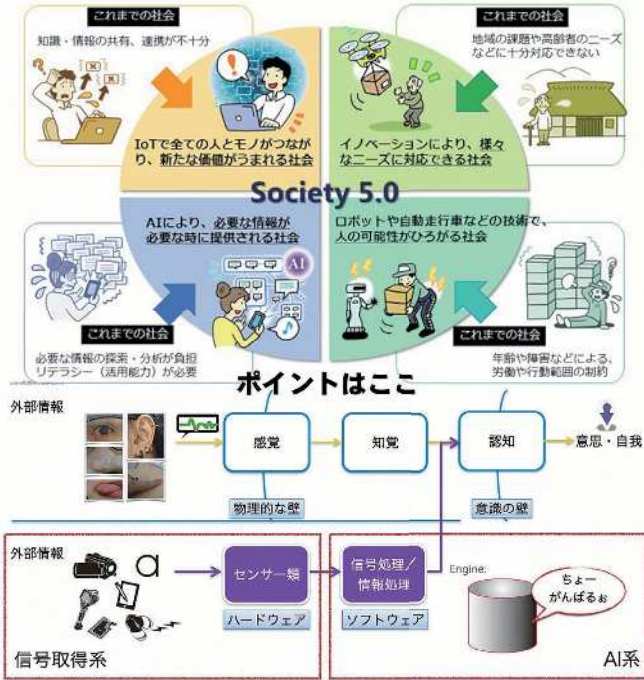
これまでの社会

知識・情報の共有、連携が不十分

これまでの社会

地域の課題や高齢者のニーズなどに十分対応できない

IoTで全ての人とモノがつながり、新たな価値がうまれる社会

イノベーションにより、様々なニーズに対応できる社会

Society 5.0

AIにより、必要な情報が必要な時に提供される社会

ロボットや自動走行車などの技術で、人の可能性がひろがる社会

AI

これまでの社会

必要な情報の探索・分析が負担 リテラシー（活用能力）が必要

これまでの社会

年齢や障害などによる、労働や行動範囲の制約

ポイントはここ

外部情報

感覚

知覚

認知

意思・自我

物理的な壁

意識の壁

外部情報

a

センサー類

ハードウェア

信号処理／情報処理

ソフトウェア

Engine.

ちょーがんばるぉ

信号取得系

AI系